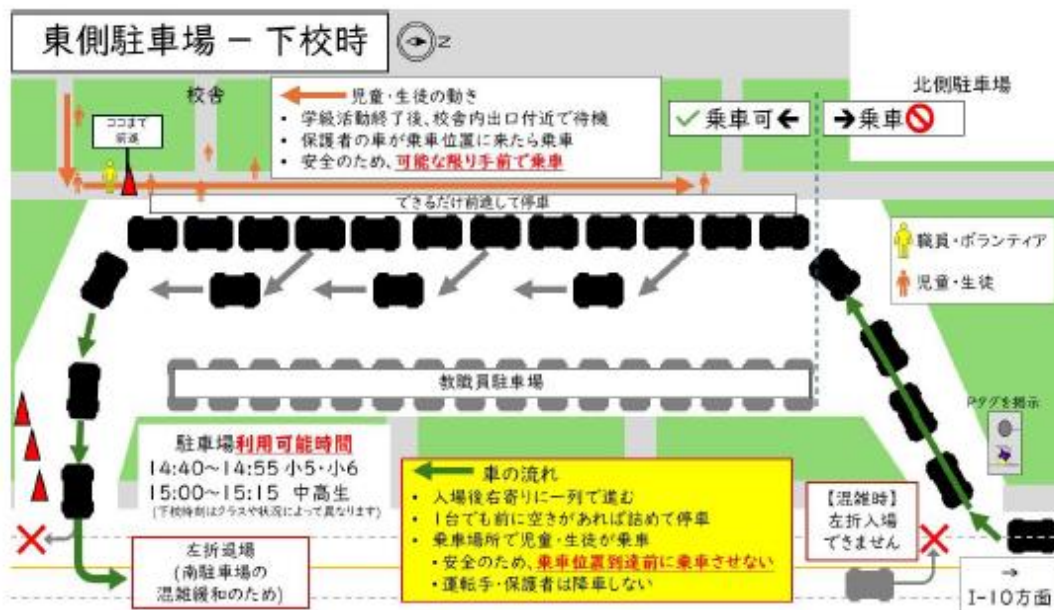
東側駐車場 － 下校時

N

校舎

ココまで前進

児童・生徒の動き
・ 学級活動終了後、校舎内出口付近で待機
・ 保護者の車が乗車位置に来たら乗車
・ 安全のため、可能な限り手前で乗車

✓乗車可←

→乗車🚫

北側駐車場

できるだけ前進して停車

職員・ボランティア

児童・生徒

教職員駐車場

Pタグを提示

駐車場利用可能時間
14:40~14:55 小5・小6
15:00~15:15 中高生
(下校時刻はクラスや状況によって異なります)

車の流れ
・ 入場後右寄りに一列で進む
・ 1台でも前に空きがあれば詰めて停車
・ 乗車場所で児童・生徒が乗車
・安全のため、乗車位置到達前に乗車させない
・運転手・保護者は降車しない

【混雑時】
左折入場
できません

左折退場
(南駐車場の
混雑緩和のため)

→
I-10方面